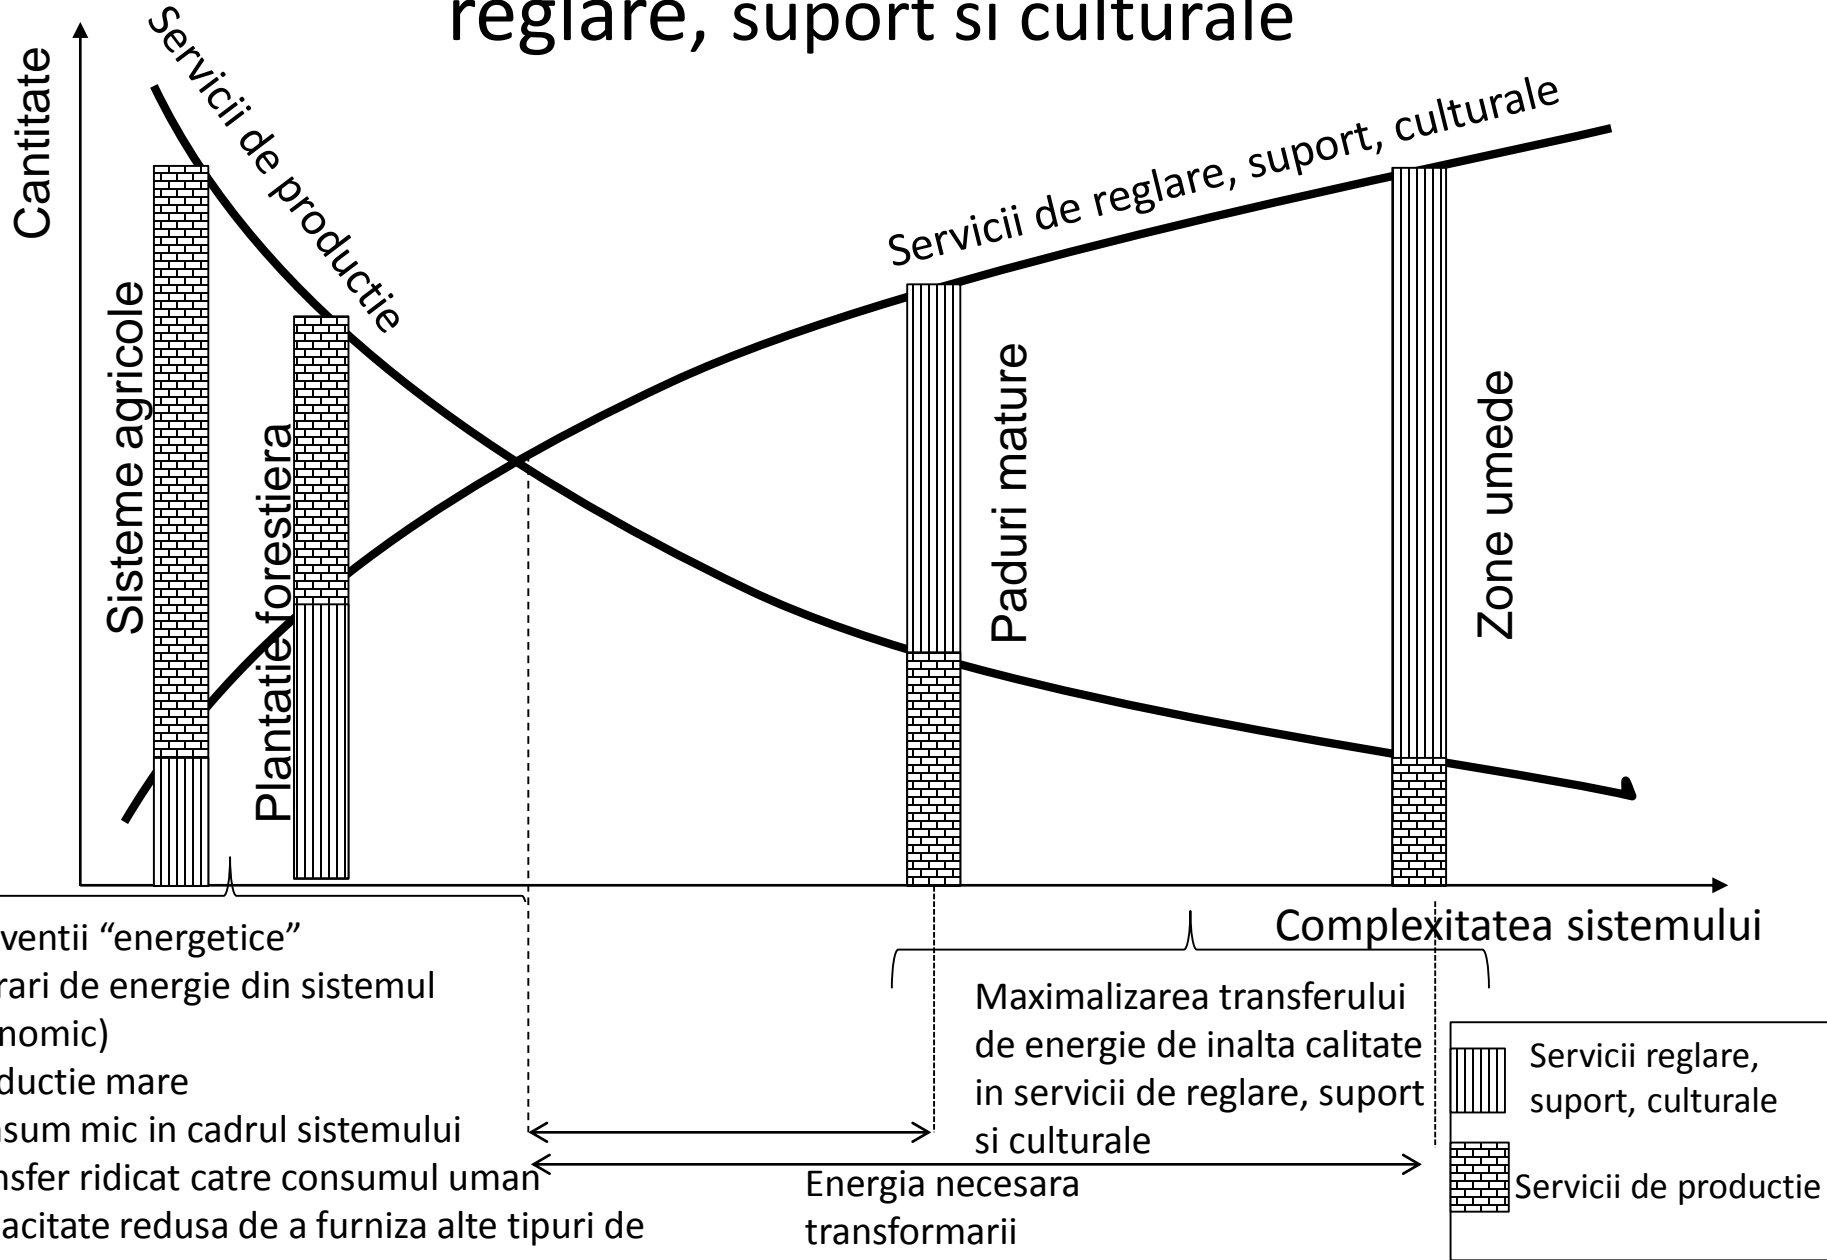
reglare, suport si culturale

Cantitate

Servicii de productie

Servicii de reglare, suport, culturale

Sisteme agricole

Plantatie forestiera

Paduri mature

Zone umede

Complexitatea sistemului

ventii "energetice"
rari de energie din sistemul
nomic)
ductie mare
sum mic in cadrul sistemului
nsfer ridicat catre consumul uman
acitate redusa de a furniza alte tipuri de

Maximalizarea transferului de energie de inalta calitate in servicii de reglare, suport si culturale

Energia necesara transformarii

Servicii reglare, suport, culturale

Servicii de productie